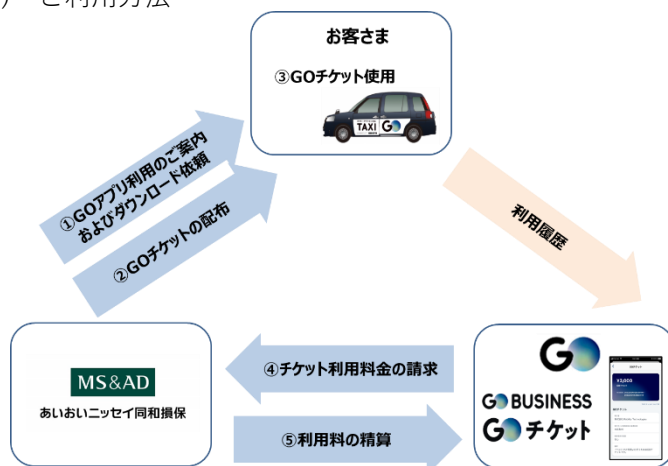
ご利用方法

お客さま
③GOチケット使用

TAXI GO

①GOアプリ利用のご案内およびダウンロード依頼

②GOチケットの配布

利用履歴

MS&AD
あいおいニッセイ同和損保

④チケット利用料金の請求

⑤利用料の精算

GO
GO BUSINESS
GO チケット